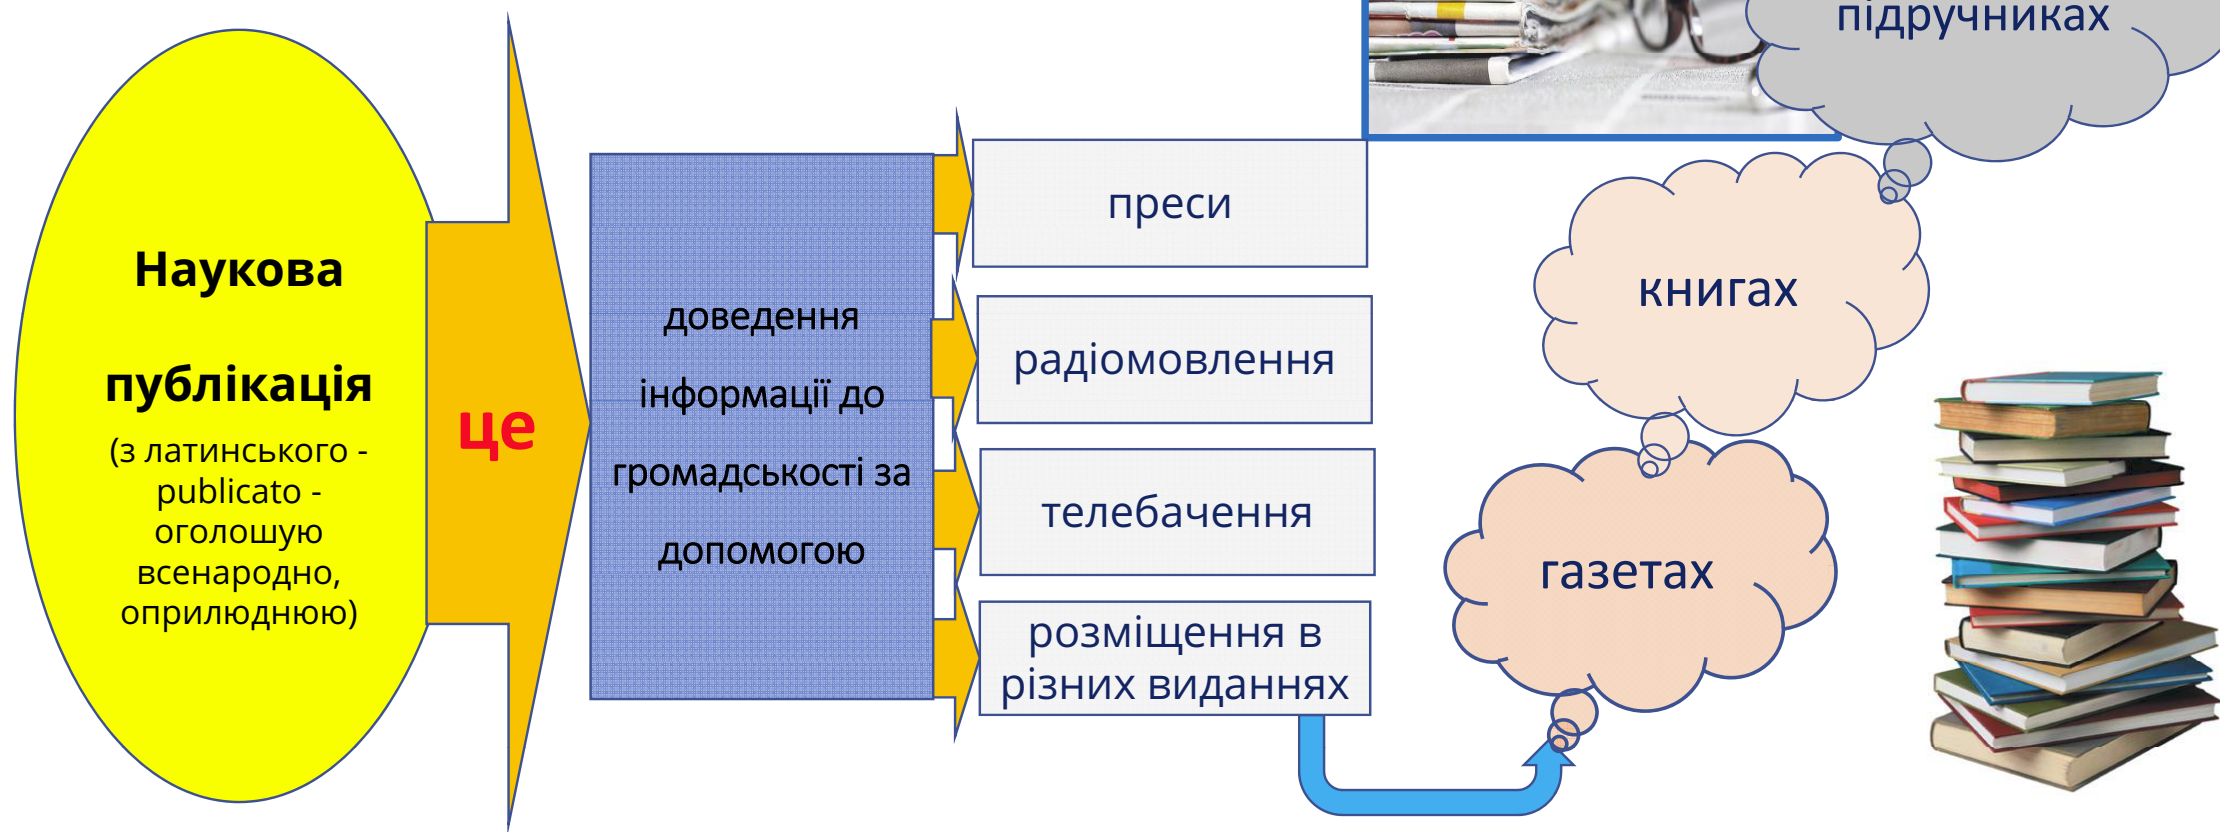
Наукова

публікація

(з латинського - publicato - оголошую всенародно, оприлюднюю)

це

доведення інформації до громадськості за допомогою

преси

радіомовлення

телебачення

розміщення в різних виданнях

підручниках

книгах

газетах